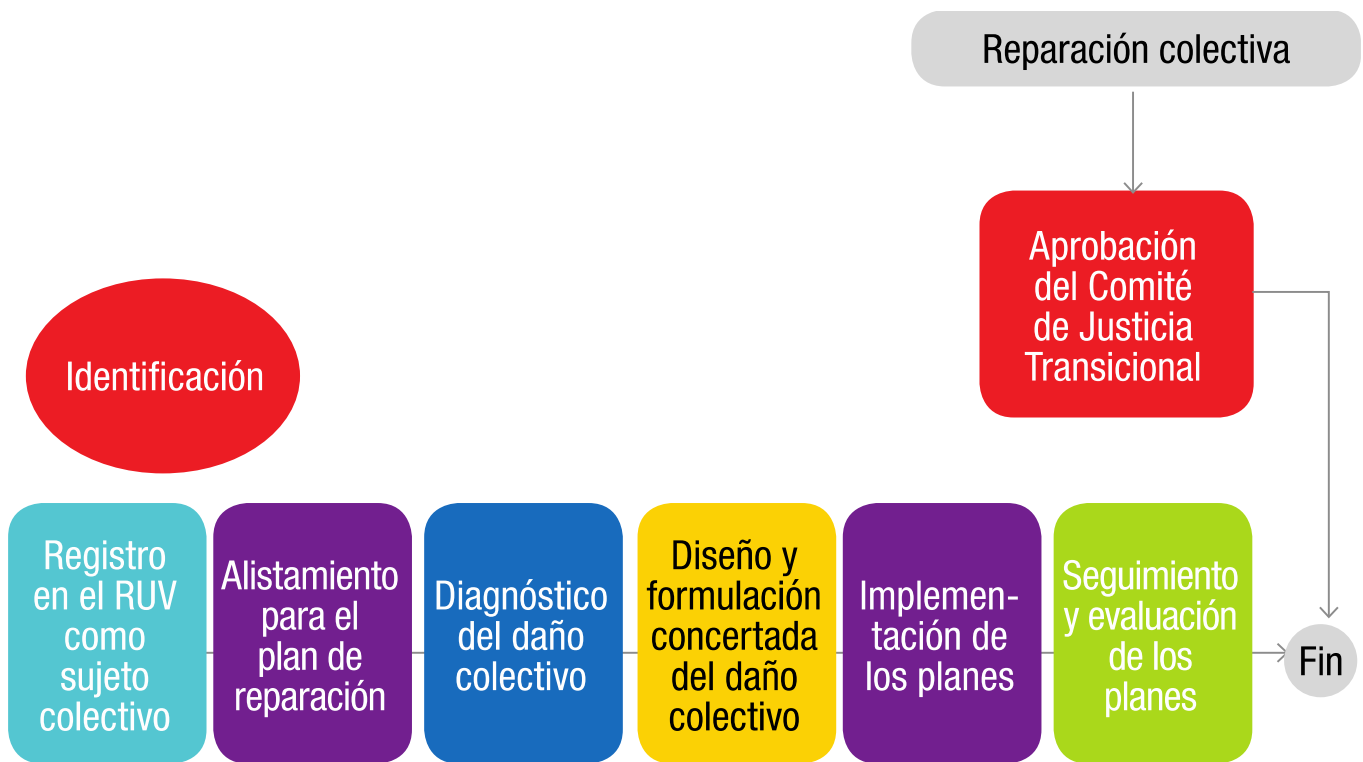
Reparación colectiva

Aprobación del Comité de Justicia Transicional

Identificación

Registro en el RUV como sujeto colectivo

Alistamiento para el plan de reparación

Diagnóstico del daño colectivo

Diseño y formulación concertada del daño colectivo

Implementación de los planes

Seguimiento y evaluación de los planes

Fin